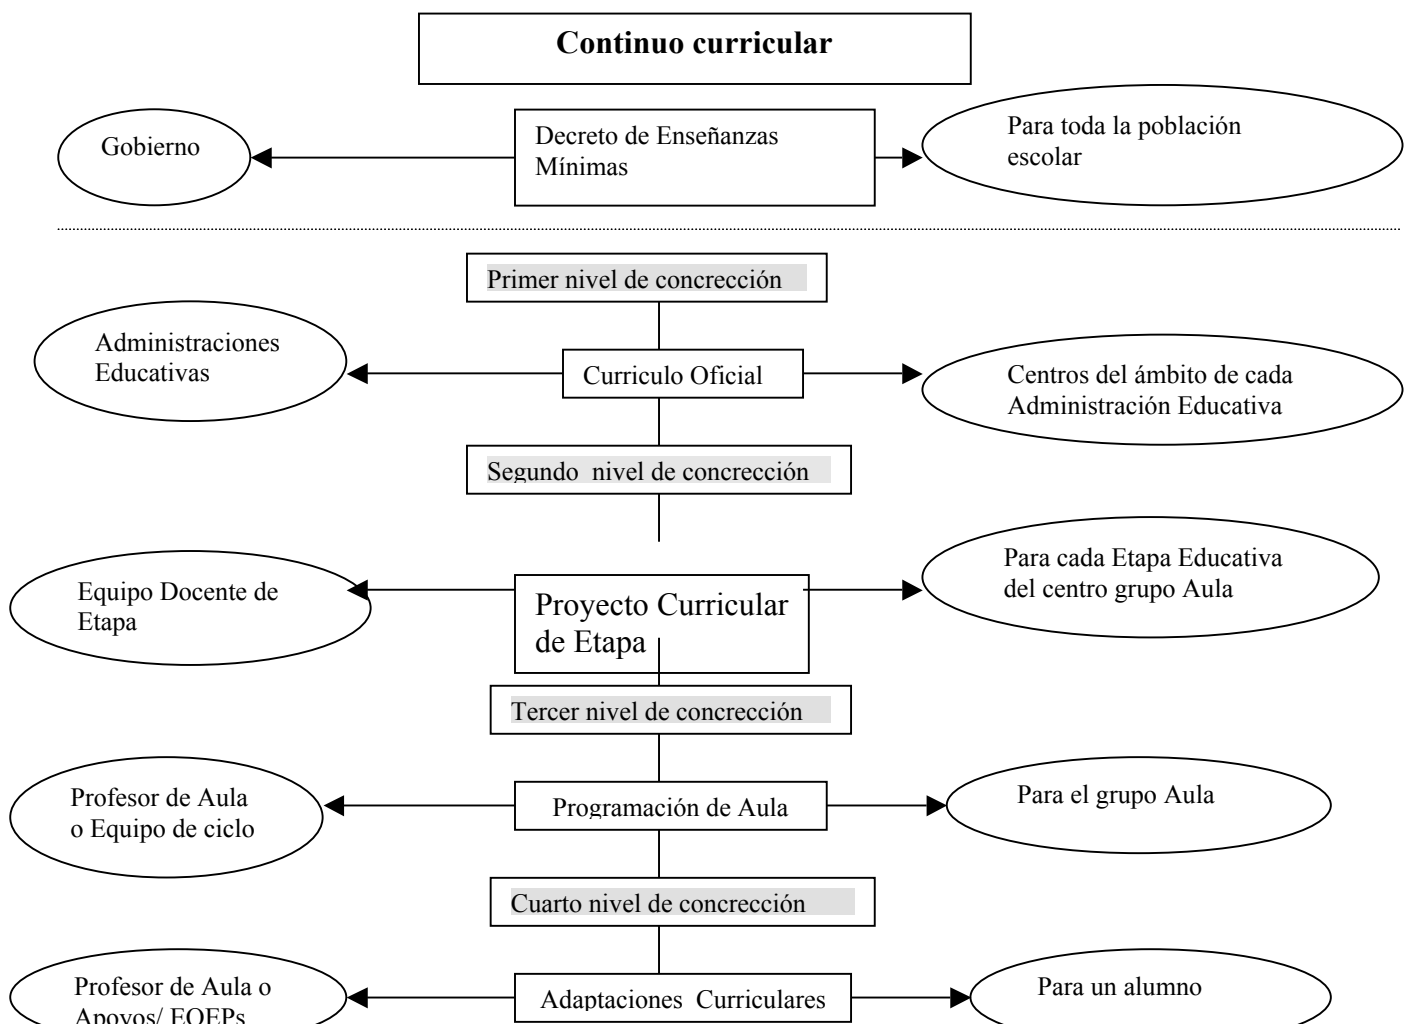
Continuo curricular

Gobierno

Decreto de Enseñanzas Mínimas

Para toda la población escolar

Primer nivel de concrección

Administraciones Educativas

Curriculo Oficial

Centros del ámbito de cada Administración Educativa

Segundo nivel de concrección

Equipo Docente de Etapa

Proyecto Curricular de Etapa

Para cada Etapa Educativa del centro grupo Aula

Tercer nivel de concrección

Profesor de Aula o Equipo de ciclo

Programación de Aula

Para el grupo Aula

Cuarto nivel de concrección

Profesor de Aula o Apoyos/ EOEPs

Adaptaciones Curriculares

Para un alumno